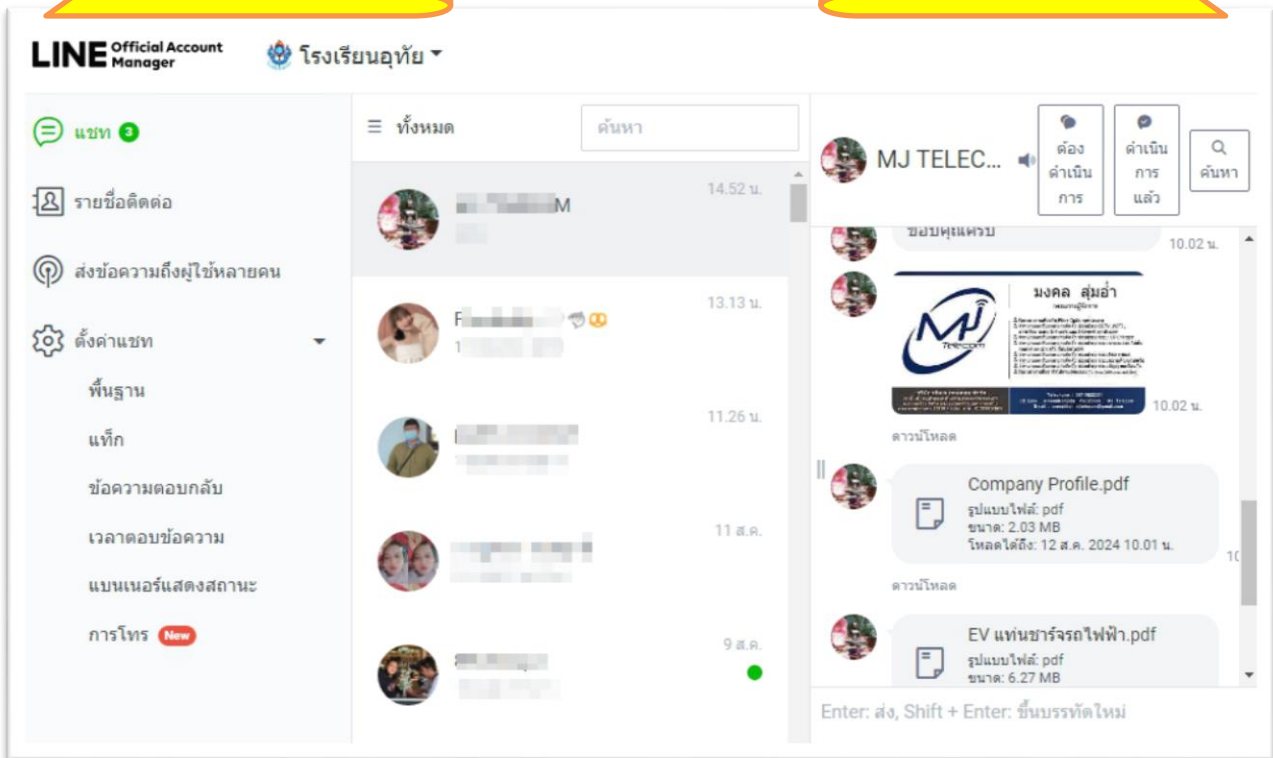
LINE Official Account Manager

โรงเรียนอุทัย

แชท 3

รายชื่อติดต่อ

ส่งข้อความถึงผู้ใช้หลายคน

ตั้งค่าแชท

พื้นฐาน

แท็ก

ข้อความตอบกลับ

เวลาตอบข้อความ

แบนเนอร์แสดงสถานะ

การโทร New

ทั้งหมด

ค้นหา

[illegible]M
14.52 น.

F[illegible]
13.13 น.

11.26 น.

11 ส.ค.

9 ส.ค.

MJ TELEC...

ต้องดำเนินการ

ดำเนินการแล้ว

ค้นหา

ขอบคุณครับ
10.02 น.

มงคล สุ่มอ่ำ
10.02 น.

ดาวน์โหลด

Company Profile.pdf
รูปแบบไฟล์: pdf
ขนาด: 2.03 MB
โหลดได้ถึง: 12 ส.ค. 2024 10.01 น.

ดาวน์โหลด

EV แท่นชาร์จรถไฟฟ้า.pdf
รูปแบบไฟล์: pdf
ขนาด: 6.27 MB

Enter: ส่ง, Shift + Enter: ขึ้นบรรทัดใหม่